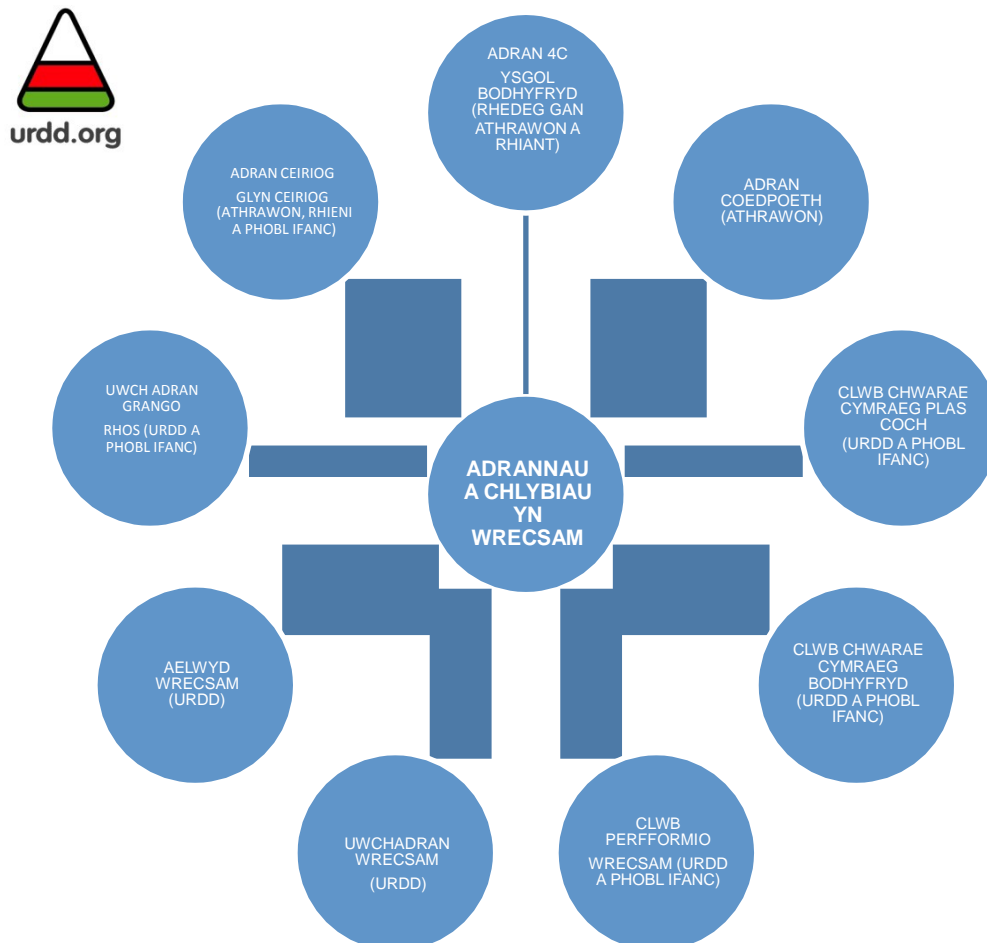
urdd.org

ADRAN 4C

YSGOL BODHYFRYD (RHEDEG GAN ATHRAWON A RHIANT)

ADRAN CEIRIOG

GLYN CEIRIOG (ATHRAWON, RHIENI A PHOBL IFANC)

ADRAN COEDPOETH (ATHRAWON)

UWCH ADRAN GRANGO

RHOS (URDD A PHOBL IFANC)

ADRANNAU A CHLYBIAU YN WRECSAM

CLWB CHWARAE CYMRAEG PLAS COCH (URDD A PHOBL IFANC)

AELWYD WRECSAM (URDD)

CLWB CHWARAE CYMRAEG BODHYFRYD (URDD A PHOBL IFANC)

UWCHADRAN WRECSAM

(URDD)

CLWB PERFFORMIO

WRECSAM (URDD A PHOBL IFANC)